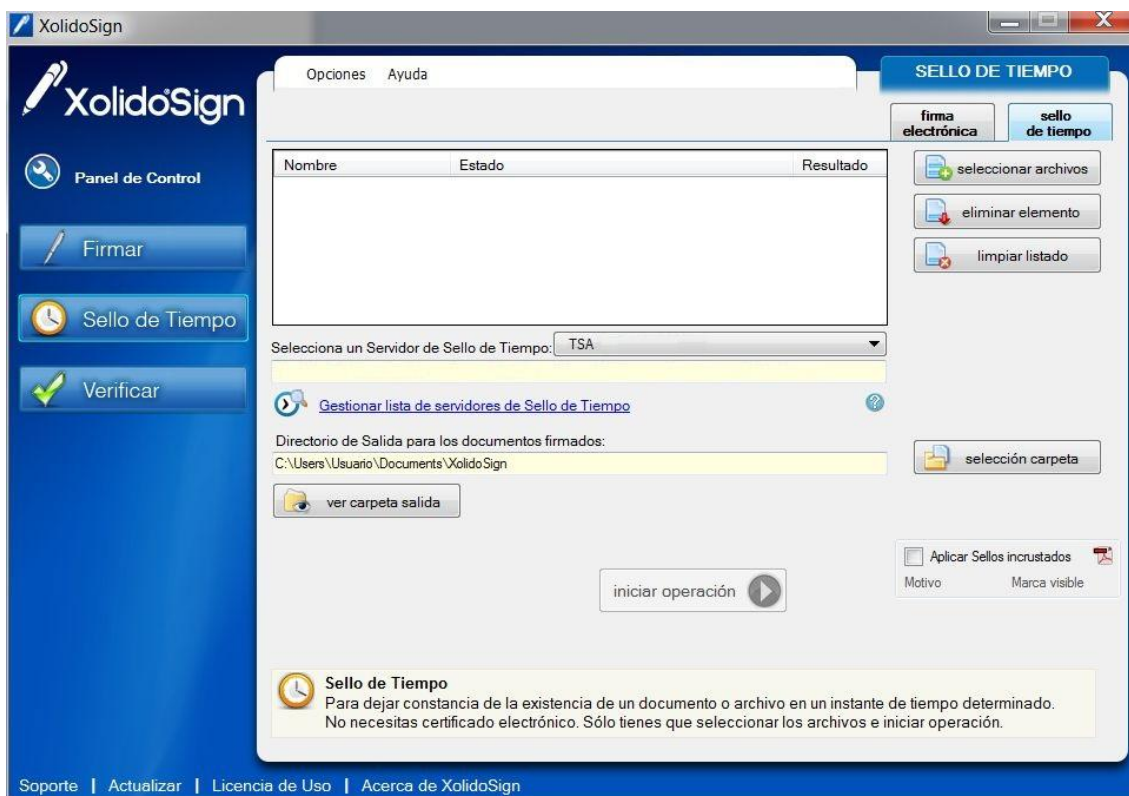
XolidoSign

XolidoSign

Opciones Ayuda

SELLO DE TIEMPO

firma electrónica

sello de tiempo

Panel de Control

Firmar

Sello de Tiempo

Verificar

| Nombre | Estado | Resultado |
|---|---|---|

seleccionar archivos

eliminar elemento

limpiar listado

Selecciona un Servidor de Sello de Tiempo: TSA

Gestionar lista de servidores de Sello de Tiempo

Directorio de Salida para los documentos firmados:

C:\Users\Usuario\Documents\XolidoSign

selección carpeta

ver carpeta salida

Aplicar Sellos incrustados

Motivo Marca visible

iniciar operación

Sello de Tiempo
Para dejar constancia de la existencia de un documento o archivo en un instante de tiempo determinado.
No necesitas certificado electrónico. Sólo tienes que seleccionar los archivos e iniciar operación.

Soporte | Actualizar | Licencia de Uso | Acerca de XolidoSign